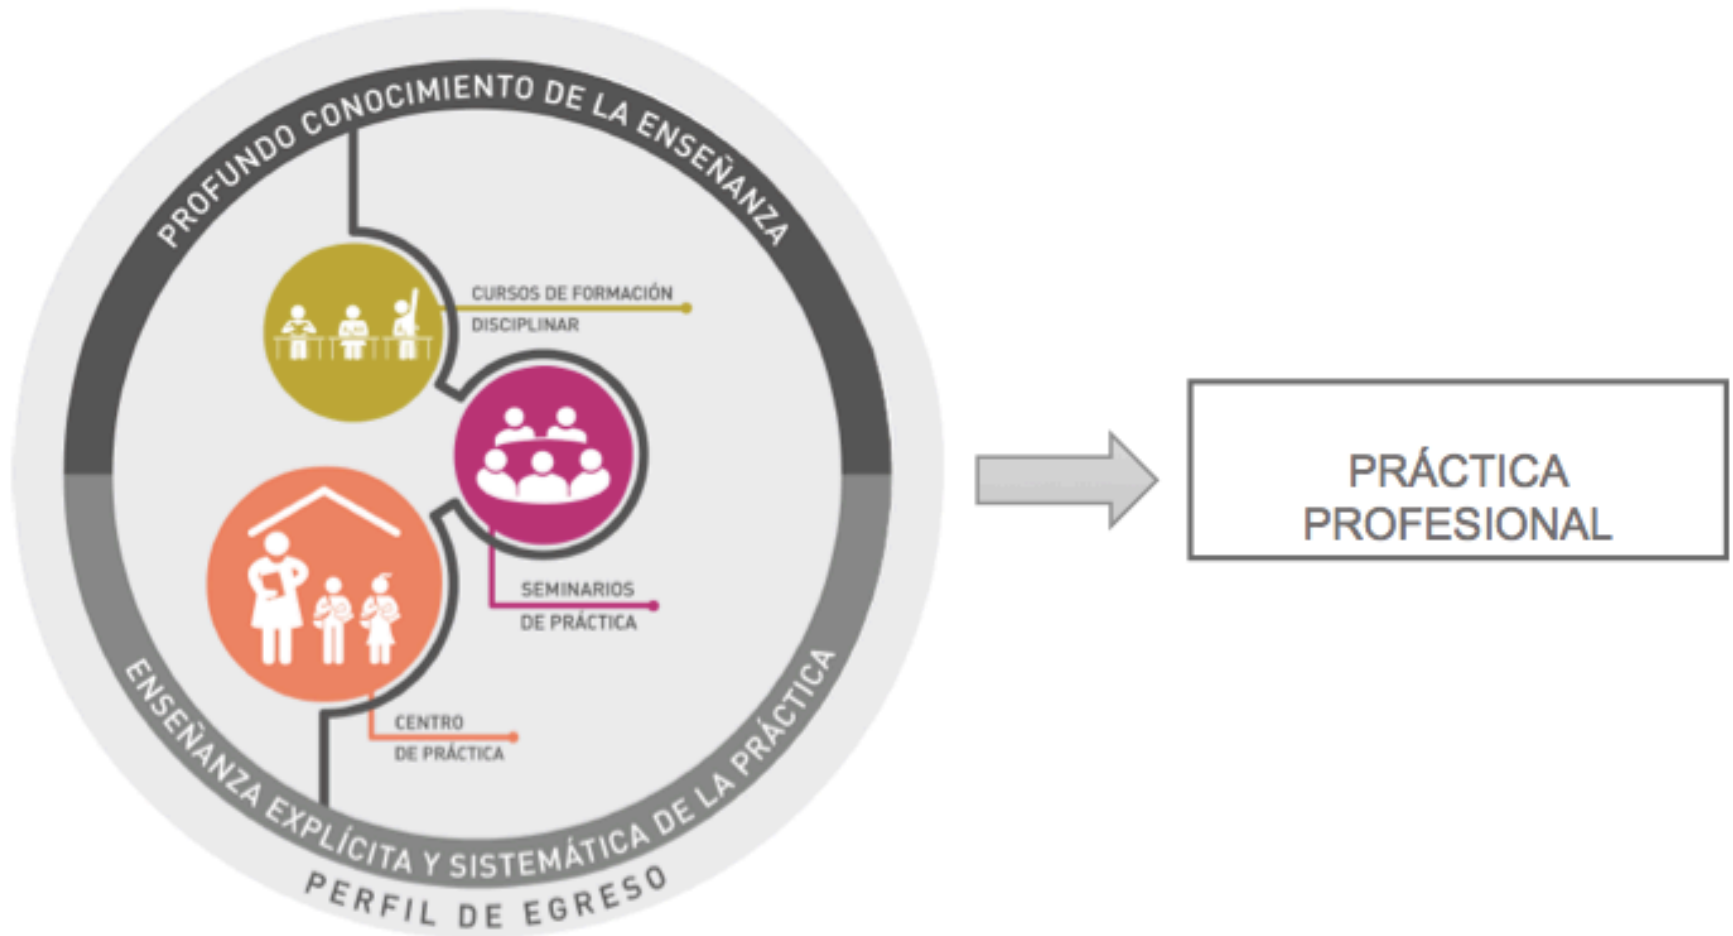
PROFUNDO CONOCIMIENTO DE LA ENSEÑANZA

CURSOS DE FORMACIÓN DISCIPLINAR

SEMINARIOS DE PRÁCTICA

CENTRO DE PRÁCTICA

ENSEÑANZA EXPLÍCITA Y SISTEMÁTICA DE LA PRÁCTICA

PERFIL DE EGRESO

PRÁCTICA PROFESIONAL